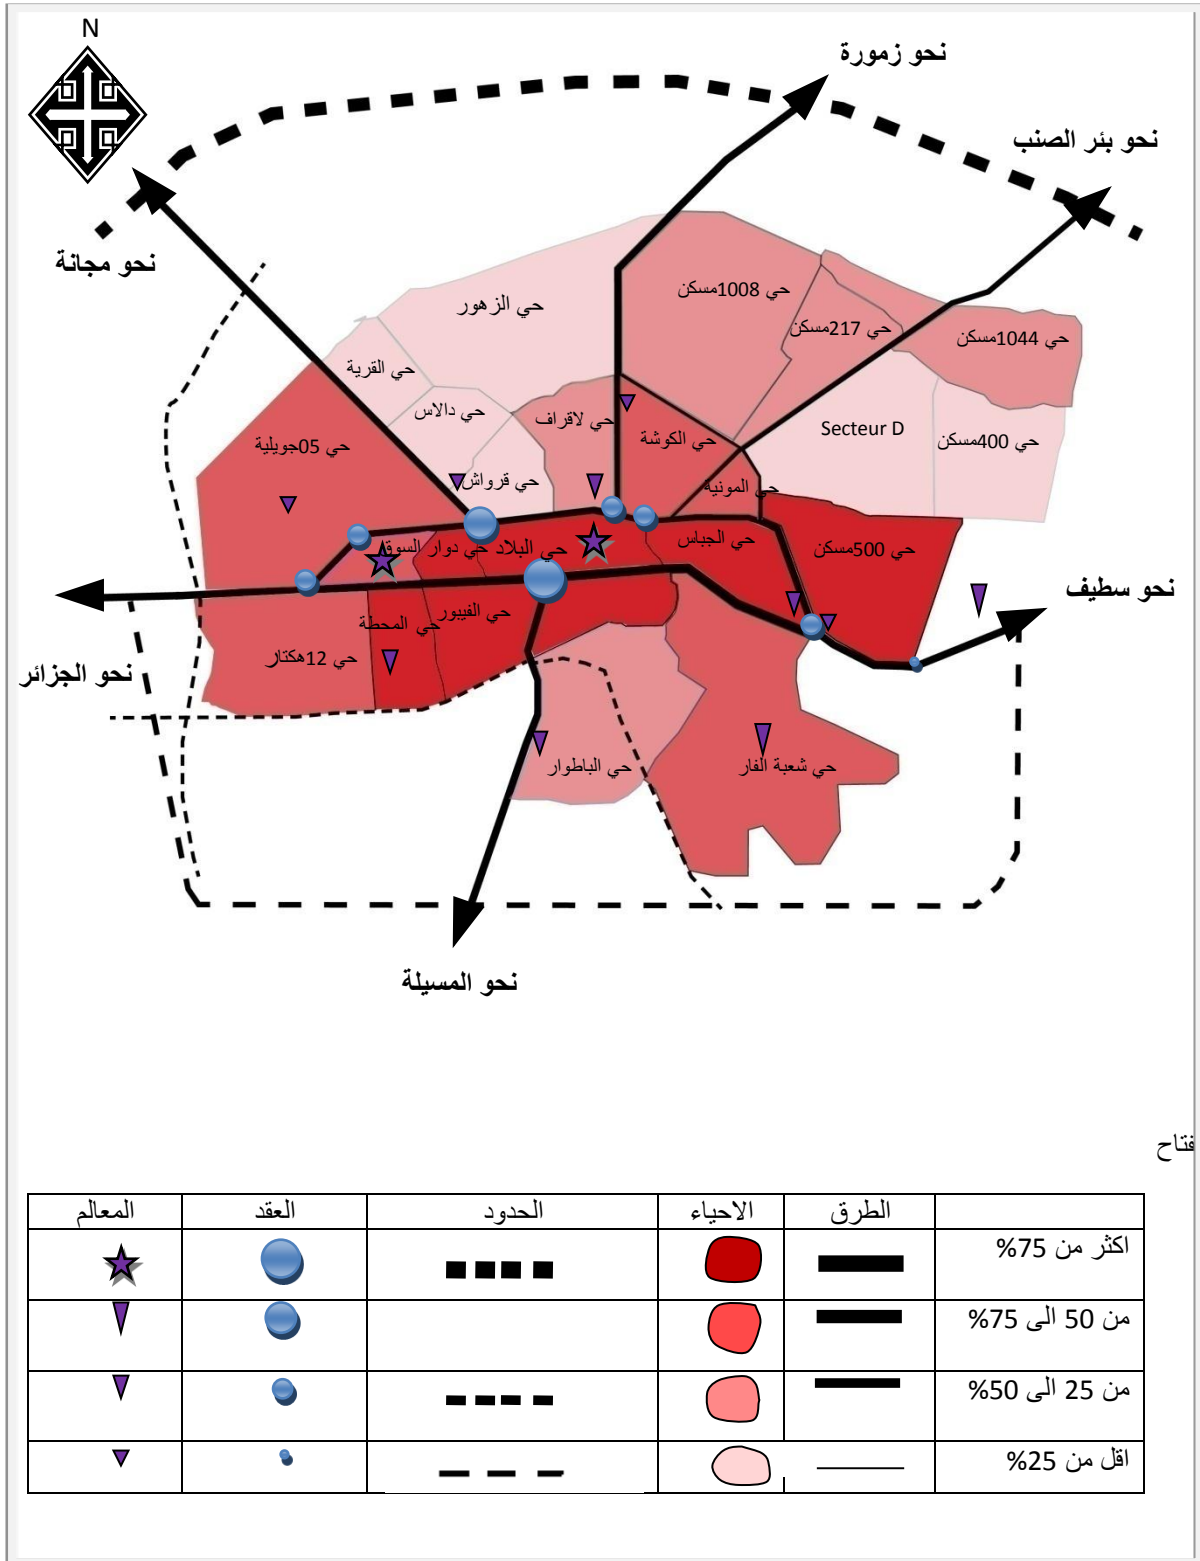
N

نحو زمورة

نحو بئر الصنب

نحو مجانة

حي الزهور

حي 1008مسكن

حي 217مسكن

حي 1044مسكن

حي القرية

حي دالاس

حي لاقراف

حي الكوشة

Secteur D

حي 400مسكن

حي 05جويلية

حي قرواش

حي المونية

حي دوار السوق

حي البلاد

حي الجباس

حي 500مسكن

نحو الجزائر

نحو سطيف

حي المحطة

حي الفيبور

حي 12هكتار

حي الباطوار

حي شعبة الفار

نحو المسيلة

مفتاح

| | الطرق | الاحياء | الحدود | العقد | المعالم |
|---|---|---|---|---|---|
| اكثر من 75% | | | | | |
| من 50 الى 75% | | | | | |
| من 25 الى 50% | | | | | |
| اقل من 25% | | | | | |